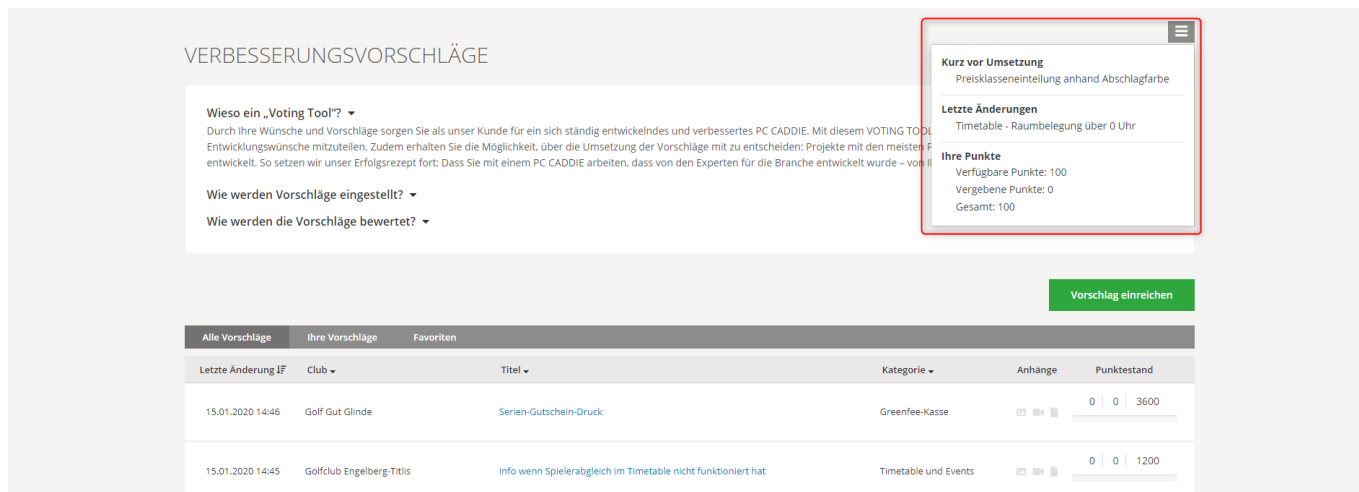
VERBESSERUNGSVORSCHLÄGE

Wieso ein „Voting Tool"?

Durch Ihre Wünsche und Vorschläge sorgen Sie als unser Kunde für ein sich ständig entwickelndes und verbessertes PC CADDIE. Mit diesem VOTING TOOL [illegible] Entwicklungswünsche mitzuteilen. Zudem erhalten Sie die Möglichkeit, über die Umsetzung der Vorschläge mit zu entscheiden: Projekte mit den meisten P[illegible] entwickelt. So setzen wir unser Erfolgsrezept fort: Dass Sie mit einem PC CADDIE arbeiten, dass von den Experten für die Branche entwickelt wurde – von Il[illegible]

Wie werden Vorschläge eingestellt?

Wie werden die Vorschläge bewertet?

Kurz vor Umsetzung
Preisklasseneinteilung anhand Abschlagfarbe

Letzte Änderungen
Timetable - Raumbelegung über 0 Uhr

Ihre Punkte
Verfügbare Punkte: 100
Vergebene Punkte: 0
Gesamt: 100

Vorschlag einreichen

Alle Vorschläge | Ihre Vorschläge | Favoriten

| Letzte Änderung | Club | Titel | Kategorie | Anhänge | Punktestand |
|---|---|---|---|---|---|
| 15.01.2020 14:46 | Golf Gut Glinde | Serien-Gutschein-Druck | Greenfee-Kasse | | 0 \| 0 \| 3600 |
| 15.01.2020 14:45 | Golfclub Engelberg-Titlis | Info wenn Spielerabgleich im Timetable nicht funktioniert hat | Timetable und Events | | 0 \| 0 \| 1200 |